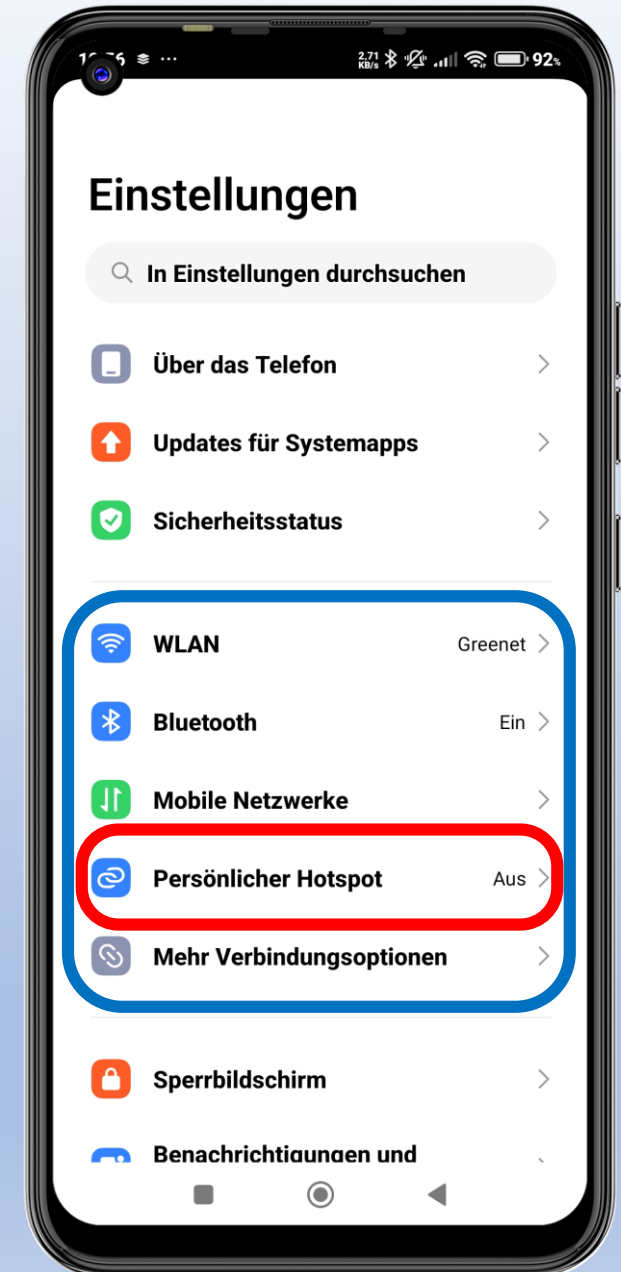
1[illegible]:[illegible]6 ≋ ···
2.71 KB/s 92%

Einstellungen

In Einstellungen durchsuchen

Über das Telefon

Updates für Systemapps

Sicherheitsstatus

WLAN Greenet

Bluetooth Ein

Mobile Netzwerke

Persönlicher Hotspot Aus

Mehr Verbindungsoptionen

Sperrbildschirm

Benachrichtigungen und